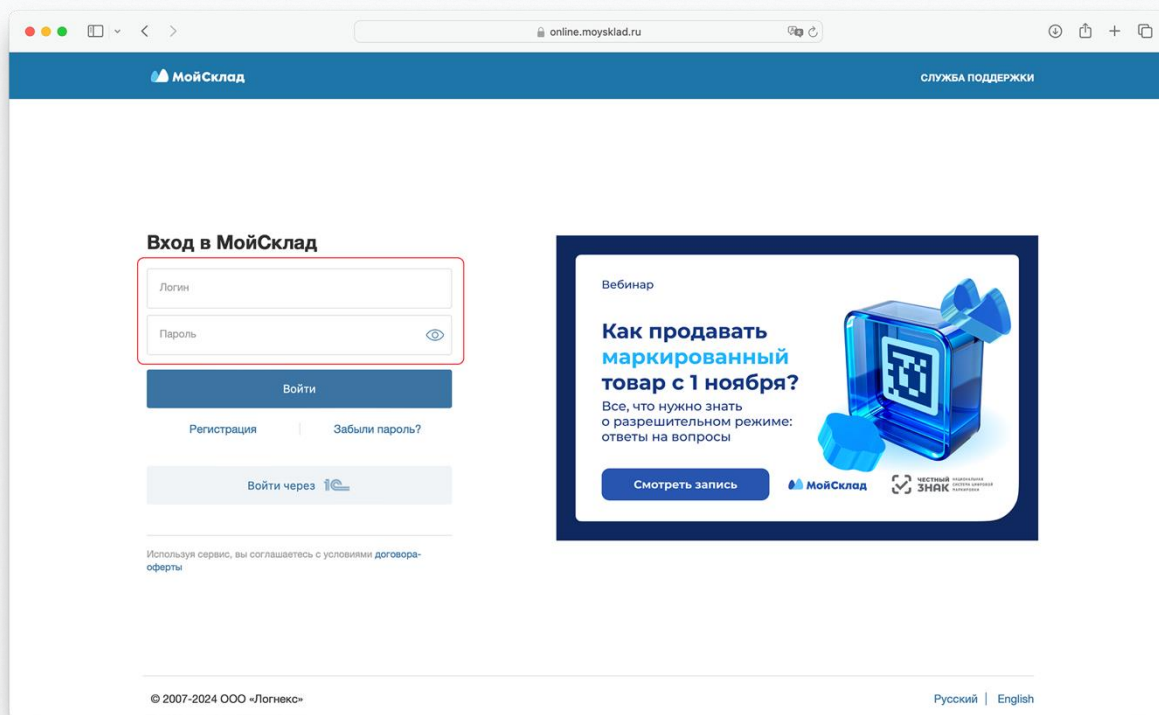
online.moysklad.ru

МойСклад

СЛУЖБА ПОДДЕРЖКИ

Вход в МойСклад

Логин

Пароль

Войти

Регистрация

Забыли пароль?

Войти через 1С

Используя сервис, вы соглашаетесь с условиями договора-оферты

Вебинар

Как продавать маркированный товар с 1 ноября?

Все, что нужно знать о разрешительном режиме: ответы на вопросы

Смотреть запись

МойСклад

ЧЕСТНЫЙ ЗНАК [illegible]

© 2007-2024 ООО «Логнекс»

Русский | English